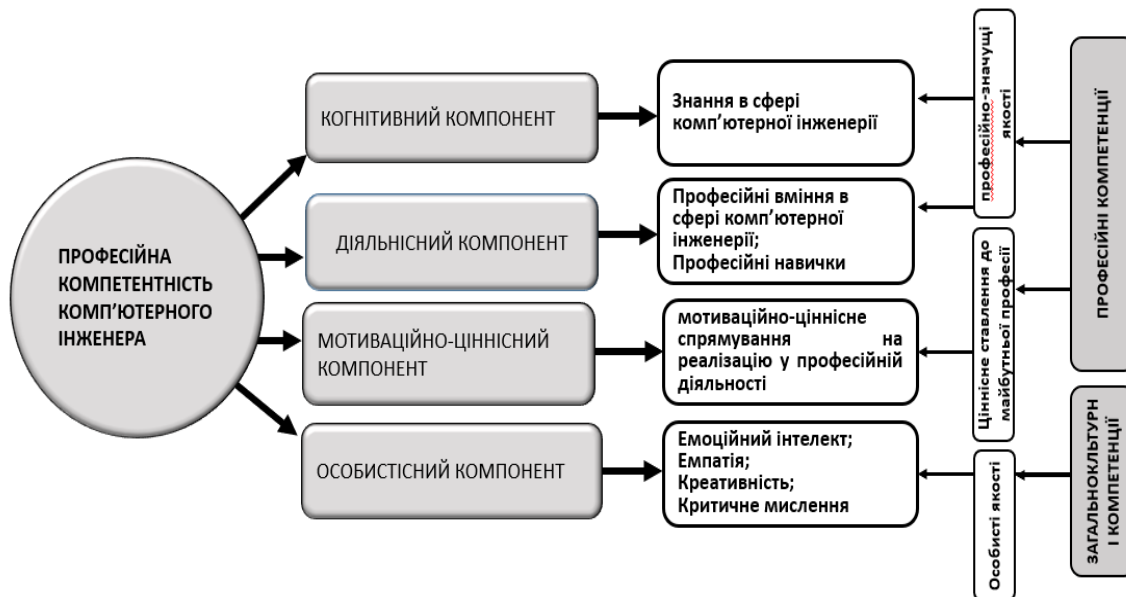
ПРОФЕСІЙНА КОМПЕТЕНТНІСТЬ КОМП'ЮТЕРНОГО ІНЖЕНЕРА

КОГНІТИВНИЙ КОМПОНЕНТ

Знання в сфері комп'ютерної інженерії

ДІЯЛЬНІСНИЙ КОМПОНЕНТ

Професійні вміння в сфері комп'ютерної інженерії;
Професійні навички

МОТИВАЦІЙНО-ЦІННІСНИЙ КОМПОНЕНТ

мотиваційно-ціннісне спрямування на реалізацію у професійній діяльності

ОСОБИСТІСНИЙ КОМПОНЕНТ

Емоційний інтелект;
Емпатія;
Креативність;
Критичне мислення

професійно-значущі якості

Ціннісне ставлення до майбутньої професії

Особисті якості

ПРОФЕСІЙНІ КОМПЕТЕНЦІЇ

ЗАГАЛЬНОКЛЬТУРН І КОМПЕТЕНЦІЇ